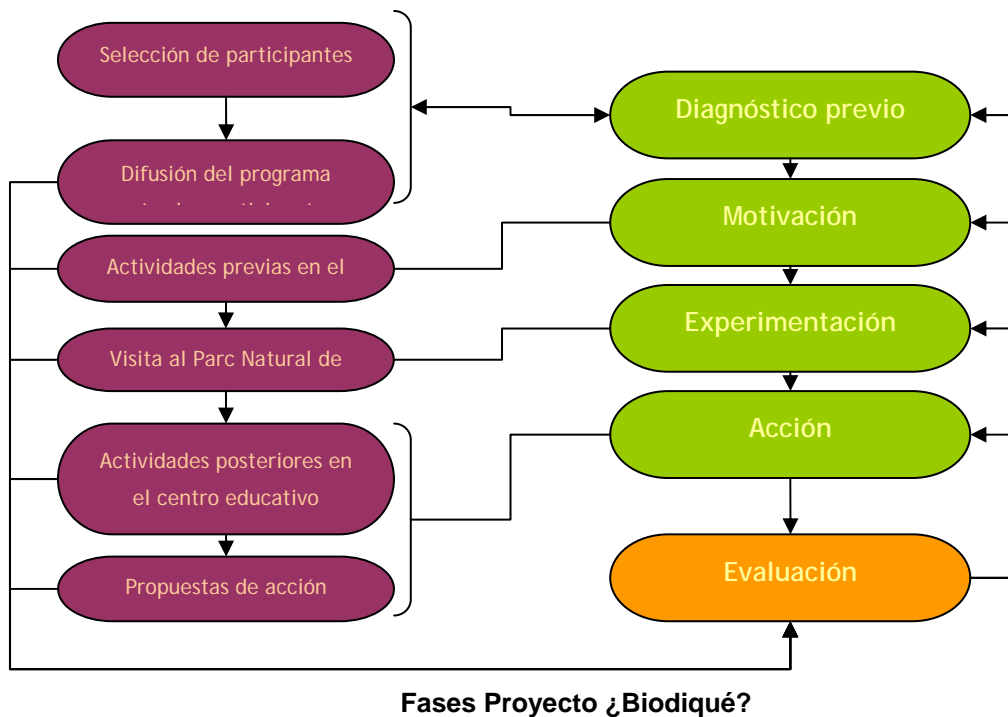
Selección de participantes

Difusión del programa

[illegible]

Actividades previas en el

Visita al Parc Natural de

Actividades posteriores en el centro educativo

Propuestas de acción

Diagnóstico previo

Motivación

Experimentación

Acción

Evaluación

Fases Proyecto ¿Biodiqué?